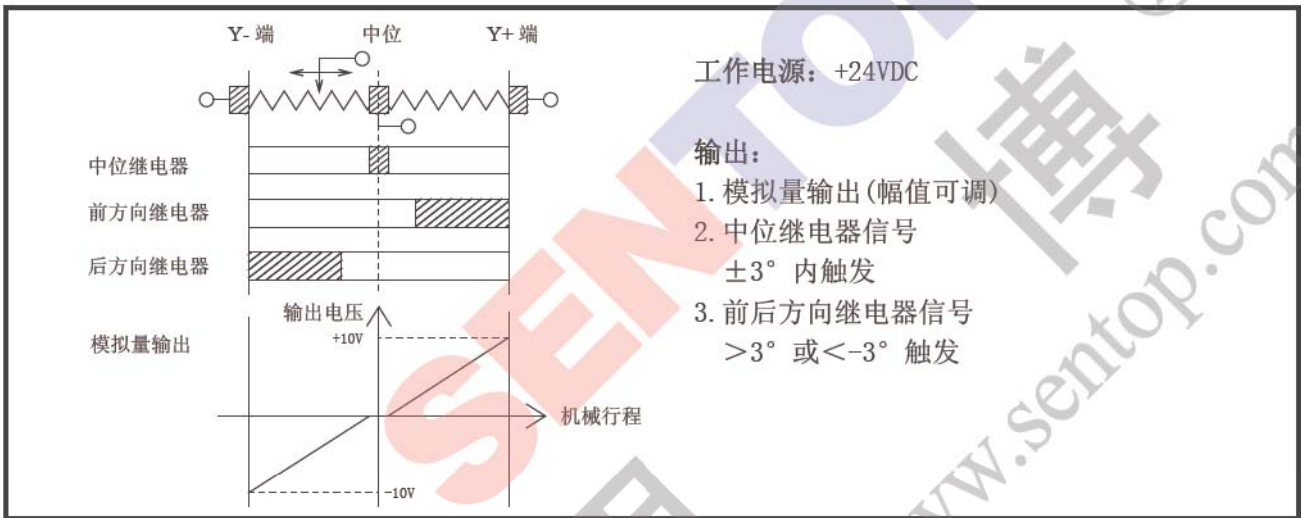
Y- 端　中位　Y+ 端

中位继电器

前方向继电器

后方向继电器

输出电压

模拟量输出

+10V

机械行程

-10V

工作电源：+24VDC

输出：
1. 模拟量输出(幅值可调)
2. 中位继电器信号
±3° 内触发
3. 前后方向继电器信号
>3° 或<-3° 触发

SENTOP 博

www.sentop.com